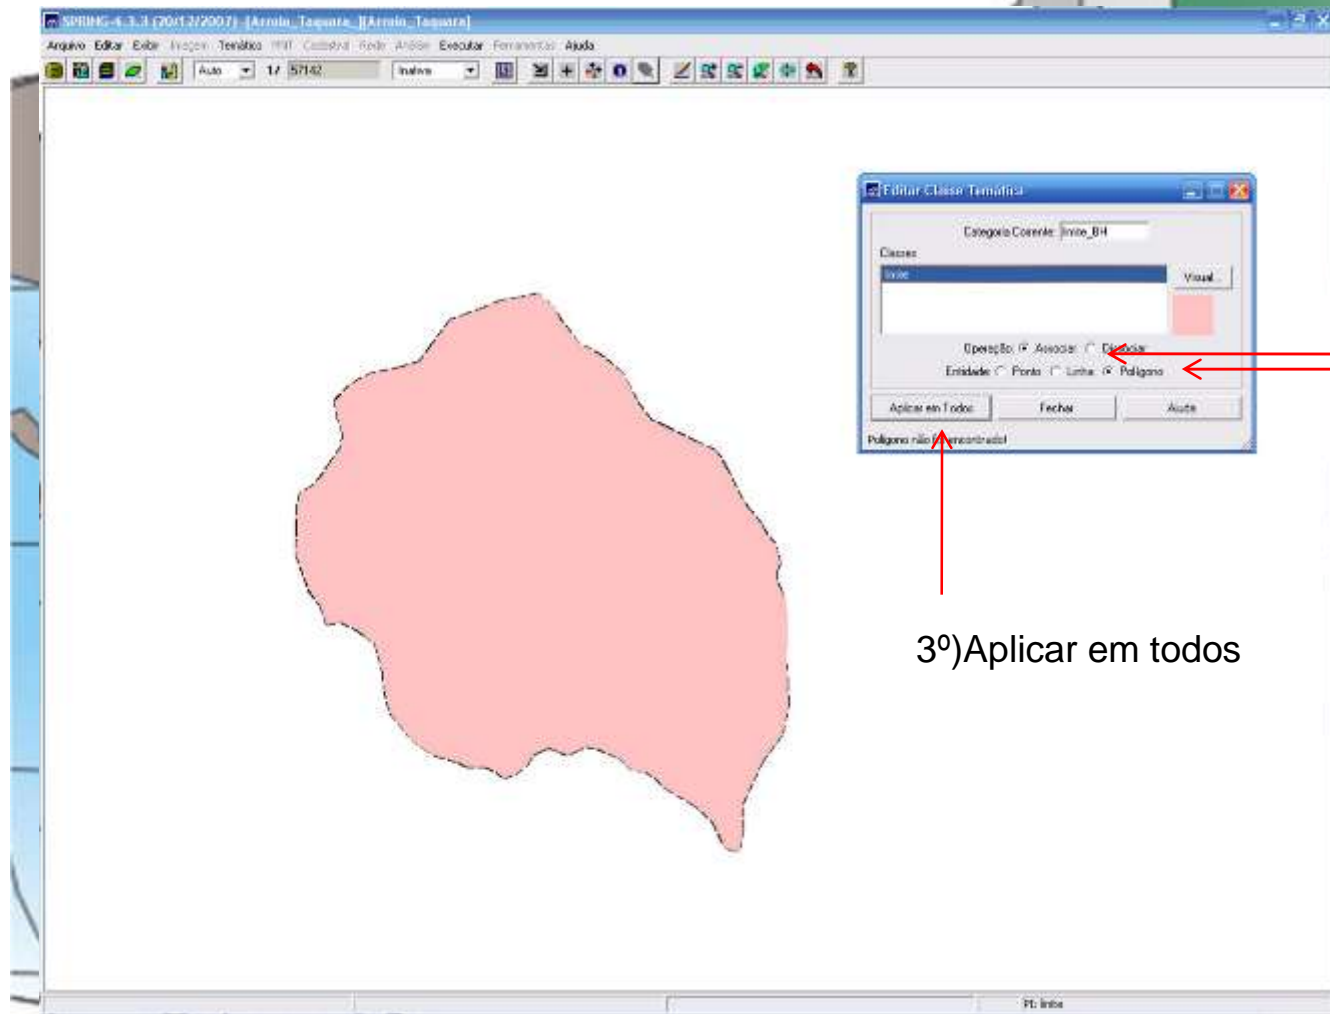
SPRING-4.3.3 (20/12/2007) - [Arroio_Taquara_][Arroio_Taquara]

Arquivo Editar Exibir Imagem Temático MNT Cadastral Rede Análise Executar Ferramentas Ajuda

Auto 1/ 57142 Inativa

Editar Classe Temática

Categoria Corrente: limite_BH

Classes

limite

Visual...

Operação: Associar Dissociar

Entidade: Ponto Linha Polígono

Aplicar em Todos Fechar Ajuda

Polígono não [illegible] encontrado!

3º)Aplicar em todos

PI: limite